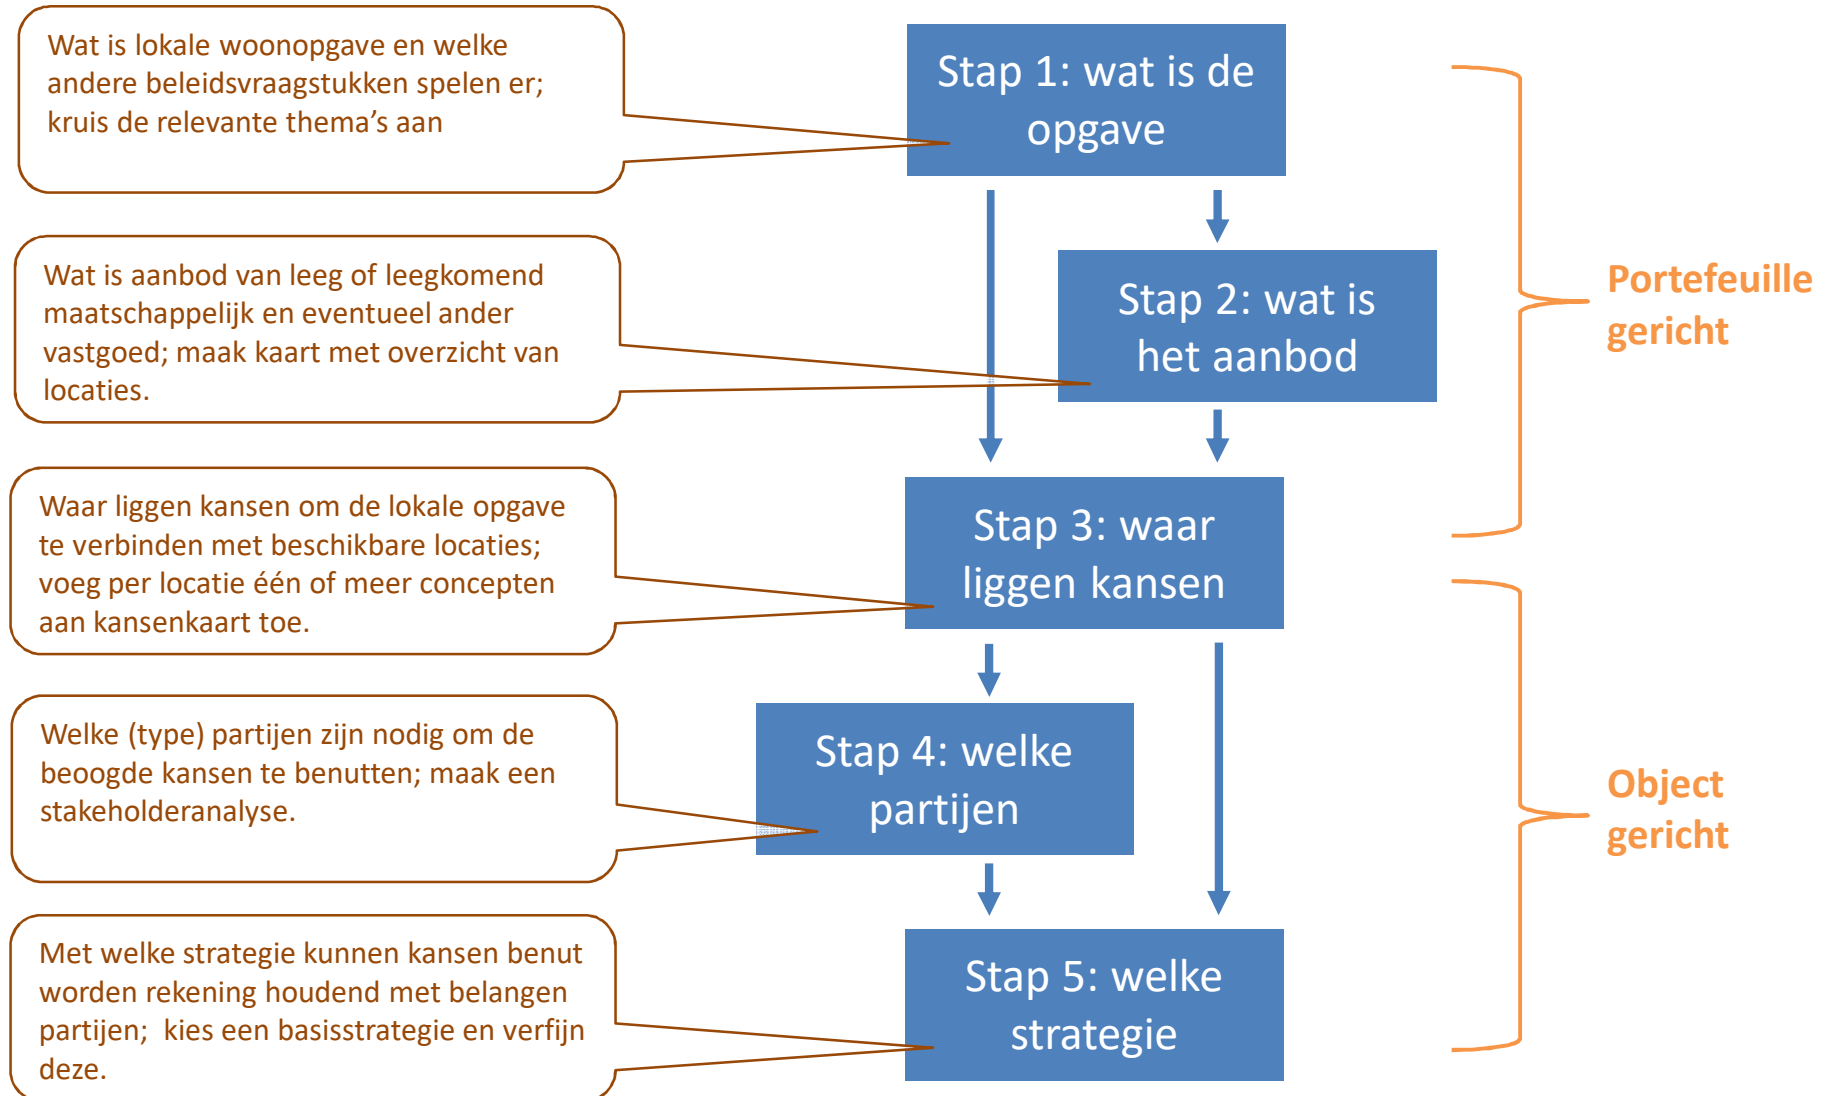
Wat is lokale woonopgave en welke andere beleidsvraagstukken spelen er; kruis de relevante thema's aan

Stap 1: wat is de opgave

Wat is aanbod van leeg of leegkomend maatschappelijk en eventueel ander vastgoed; maak kaart met overzicht van locaties.

Stap 2: wat is het aanbod

Portefeuille gericht

Waar liggen kansen om de lokale opgave te verbinden met beschikbare locaties; voeg per locatie één of meer concepten aan kansenkaart toe.

Stap 3: waar liggen kansen

Welke (type) partijen zijn nodig om de beoogde kansen te benutten; maak een stakeholderanalyse.

Stap 4: welke partijen

Object gericht

Met welke strategie kunnen kansen benut worden rekening houdend met belangen partijen; kies een basisstrategie en verfijn deze.

Stap 5: welke strategie